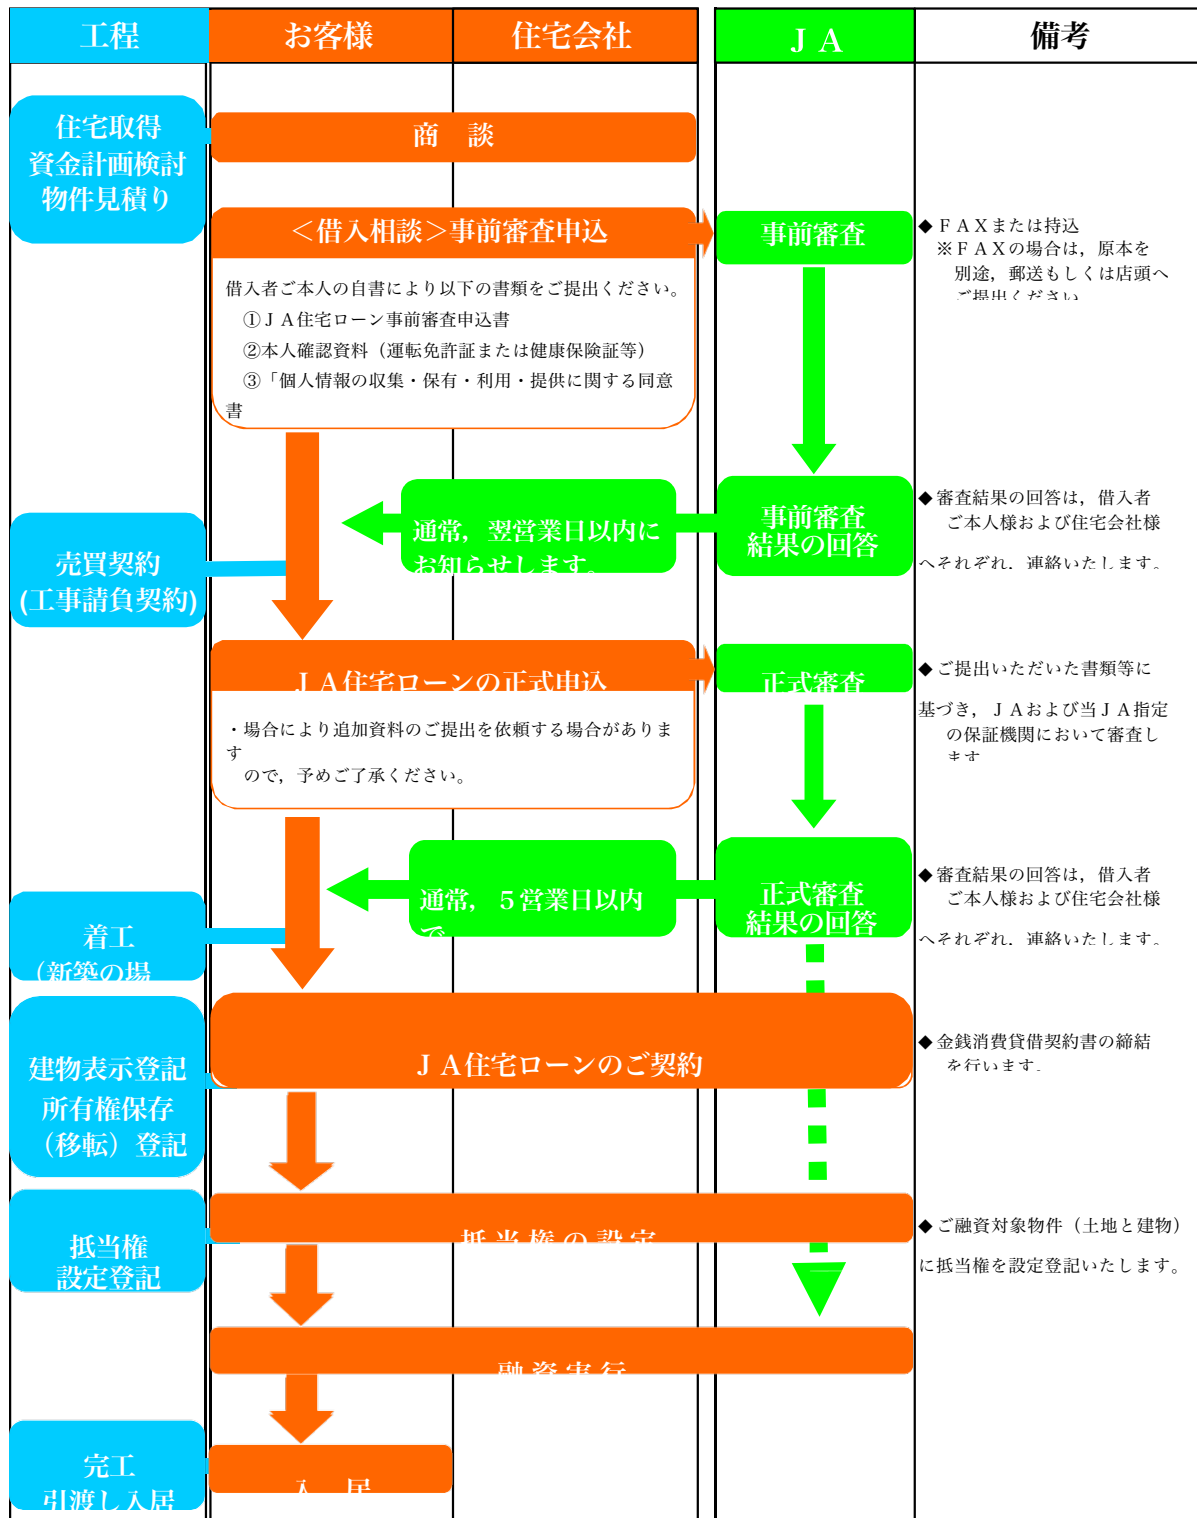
工程

お客様

住宅会社

ＪＡ

備考

住宅取得
資金計画検討
物件見積り

商　談

＜借入相談＞事前審査申込

事前審査

◆ＦＡＸまたは持込
※ＦＡＸの場合は，原本を
別途，郵送もしくは店頭へ
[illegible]

借入者ご本人の自書により以下の書類をご提出ください。
①ＪＡ住宅ローン事前審査申込書
②本人確認資料（運転免許証または健康保険証等）
③「個人情報の収集・保有・利用・提供に関する同意書

売買契約
(工事請負契約)

通常，翌営業日以内に
お知らせします。

事前審査
結果の回答

◆審査結果の回答は，借入者
ご本人様および住宅会社様
へそれぞれ，連絡いたします。

ＪＡ住宅ローンの正式申込

正式審査

◆ご提出いただいた書類等に
基づき，ＪＡおよび当ＪＡ指定
の保証機関において審査し
ます

・場合により追加資料のご提出を依頼する場合があります
ので，予めご了承ください。

着工
（新築の場

通常，５営業日以内
で

正式審査
結果の回答

◆審査結果の回答は，借入者
ご本人様および住宅会社様
へそれぞれ，連絡いたします。

建物表示登記
所有権保存
（移転）登記

ＪＡ住宅ローンのご契約

◆金銭消費貸借契約書の締結
を行います。

抵当権
設定登記

抵当権の設定

◆ご融資対象物件（土地と建物）
に抵当権を設定登記いたします。

融資実行

完工
引渡し入居

入　居